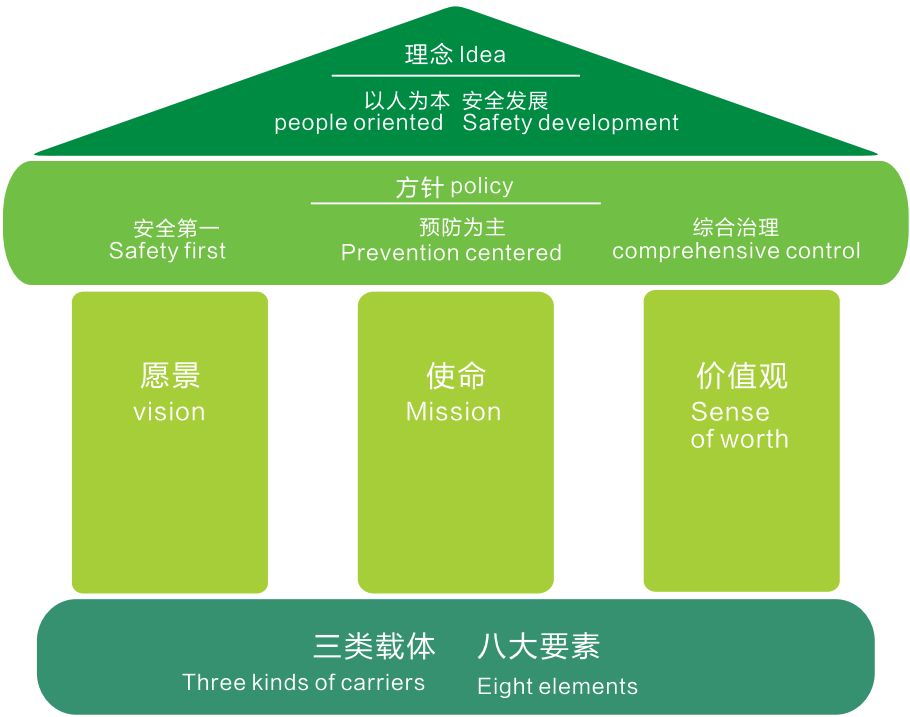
理念 Idea

以人为本 安全发展
people oriented Safety development

方针 policy

安全第一
Safety first

预防为主
Prevention centered

综合治理
comprehensive control

愿景
vision

使命
Mission

价值观
Sense of worth

三类载体 八大要素
Three kinds of carriers Eight elements